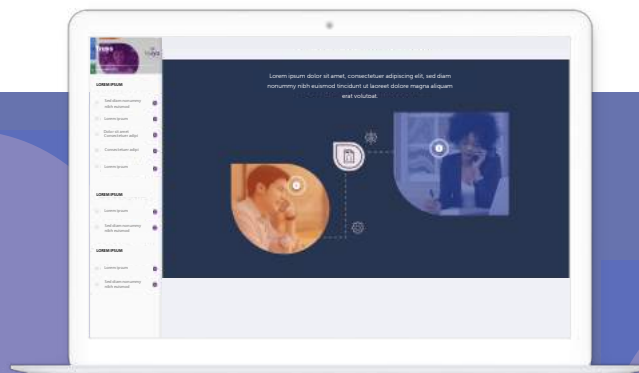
LOREM IPSUM

Sed diam nonummy nibh euismod

Lorem ipsum

Dolor sit amet Consectetuer adipi

Consectetuer adipi

Lorem ipsum

LOREM IPSUM

Lorem ipsum

Sed diam nonummy nibh euismod

LOREM IPSUM

Lorem ipsum

Sed diam nonummy nibh euismod

Lorem ipsum dolor sit amet, consectetuer adipiscing elit, sed diam nonummy nibh euismod tincidunt ut laoreet dolore magna aliquam erat volutpat.